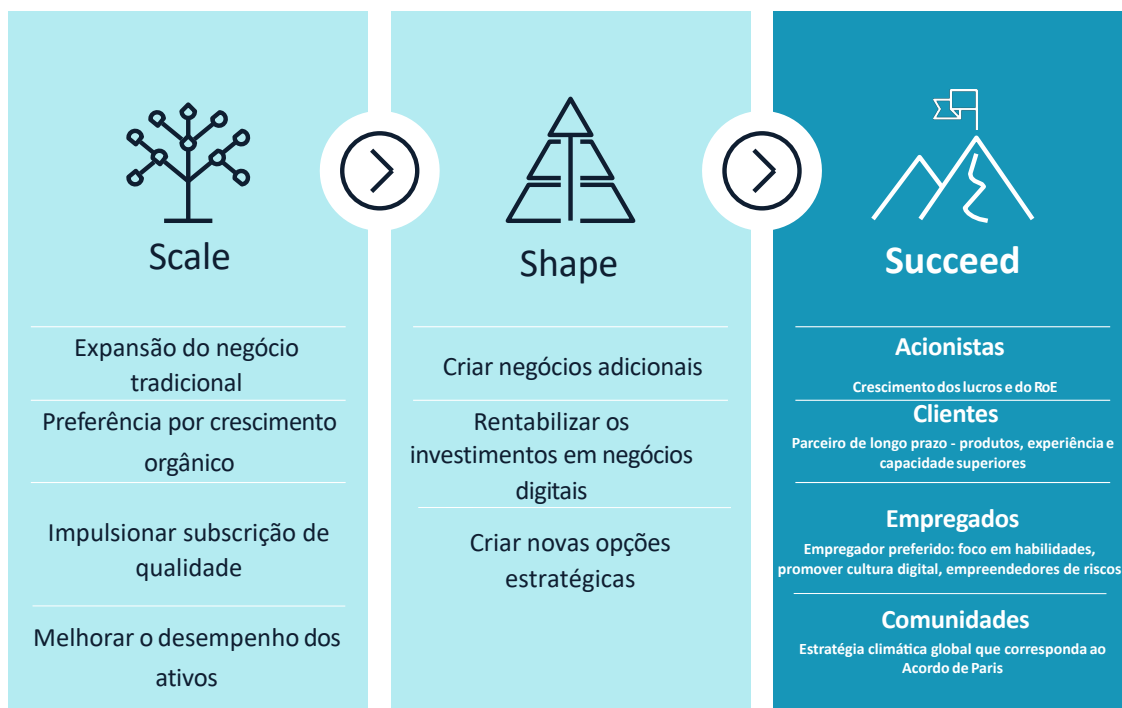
Scale

Expansão do negócio tradicional

Preferência por crescimento orgânico

Impulsionar subscrição de qualidade

Melhorar o desempenho dos ativos

Shape

Criar negócios adicionais

Rentabilizar os investimentos em negócios digitais

Criar novas opções estratégicas

Succeed

Acionistas
Crescimento dos lucros e do RoE

Clientes
Parceiro de longo prazo - produtos, experiência e capacidade superiores

Empregados
Empregador preferido: foco em habilidades, promover cultura digital, empreendedores de riscos

Comunidades
Estratégia climática global que corresponda ao Acordo de Paris